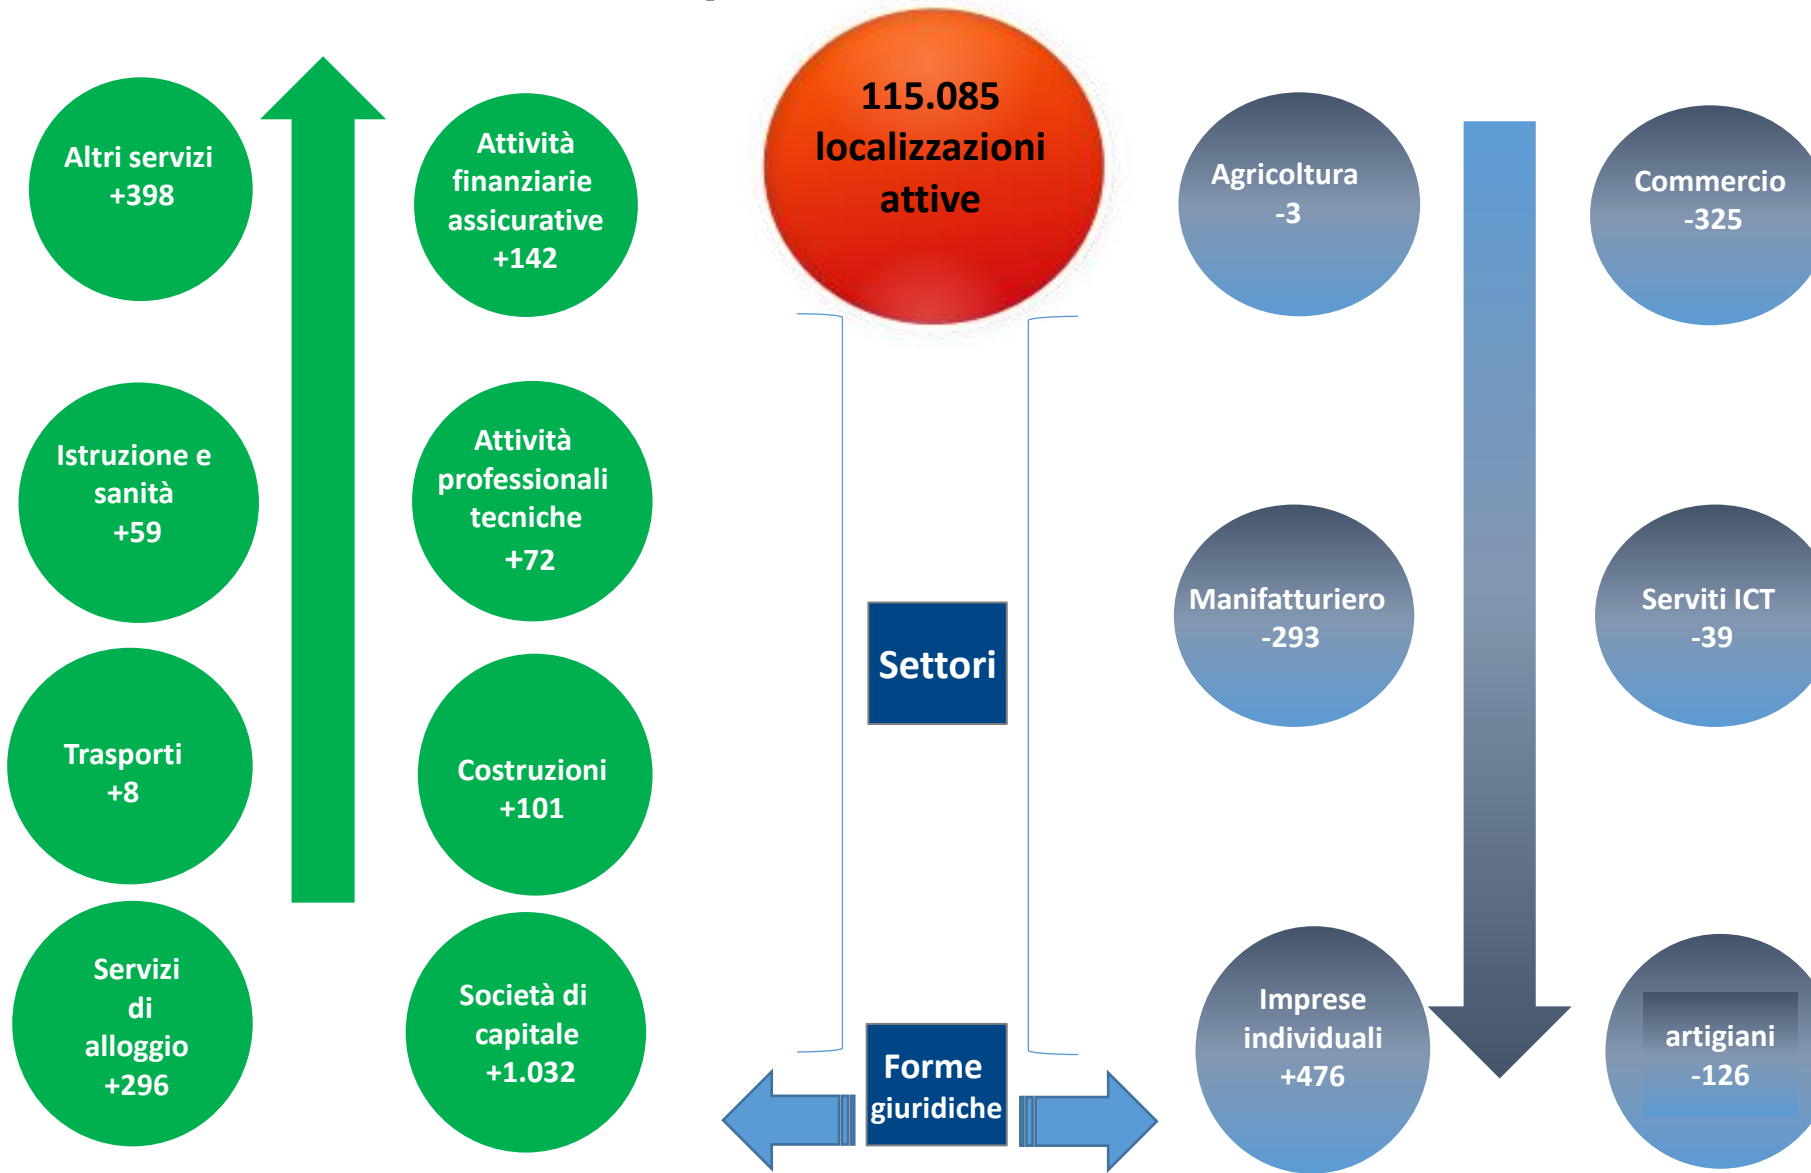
115.085 localizzazioni attive

Altri servizi +398

Attività finanziarie assicurative +142

Istruzione e sanità +59

Attività professionali tecniche +72

Trasporti +8

Costruzioni +101

Servizi di alloggio +296

Società di capitale +1.032

Settori

Forme giuridiche

Agricoltura -3

Commercio -325

Manifatturiero -293

Serviti ICT -39

Imprese individuali +476

artigiani -126